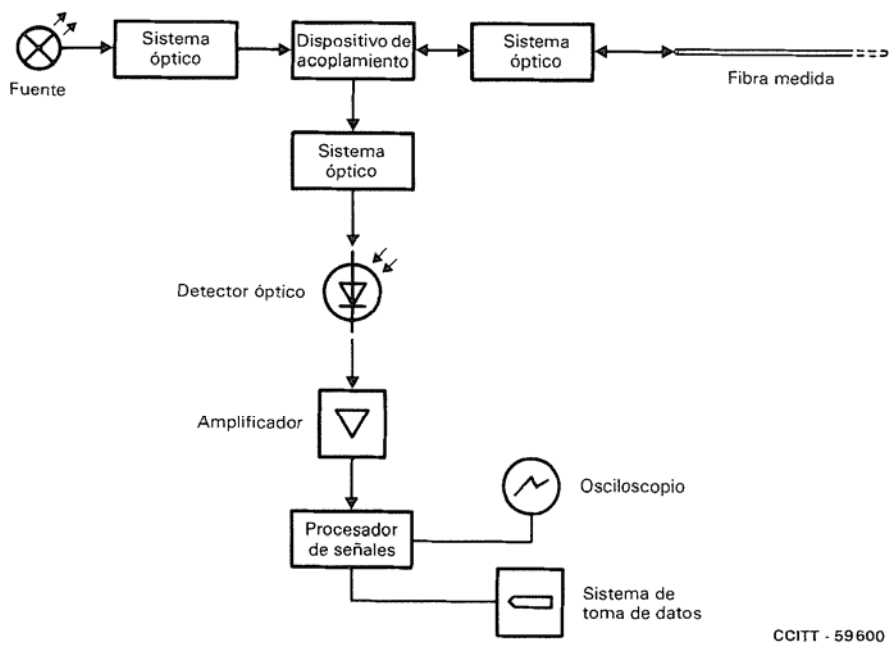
Fuente

Sistema óptico

Dispositivo de acoplamiento

Sistema óptico

Fibra medida

Sistema óptico

Detector óptico

Amplificador

Osciloscopio

Procesador de señales

Sistema de toma de datos

CCITT - 59600